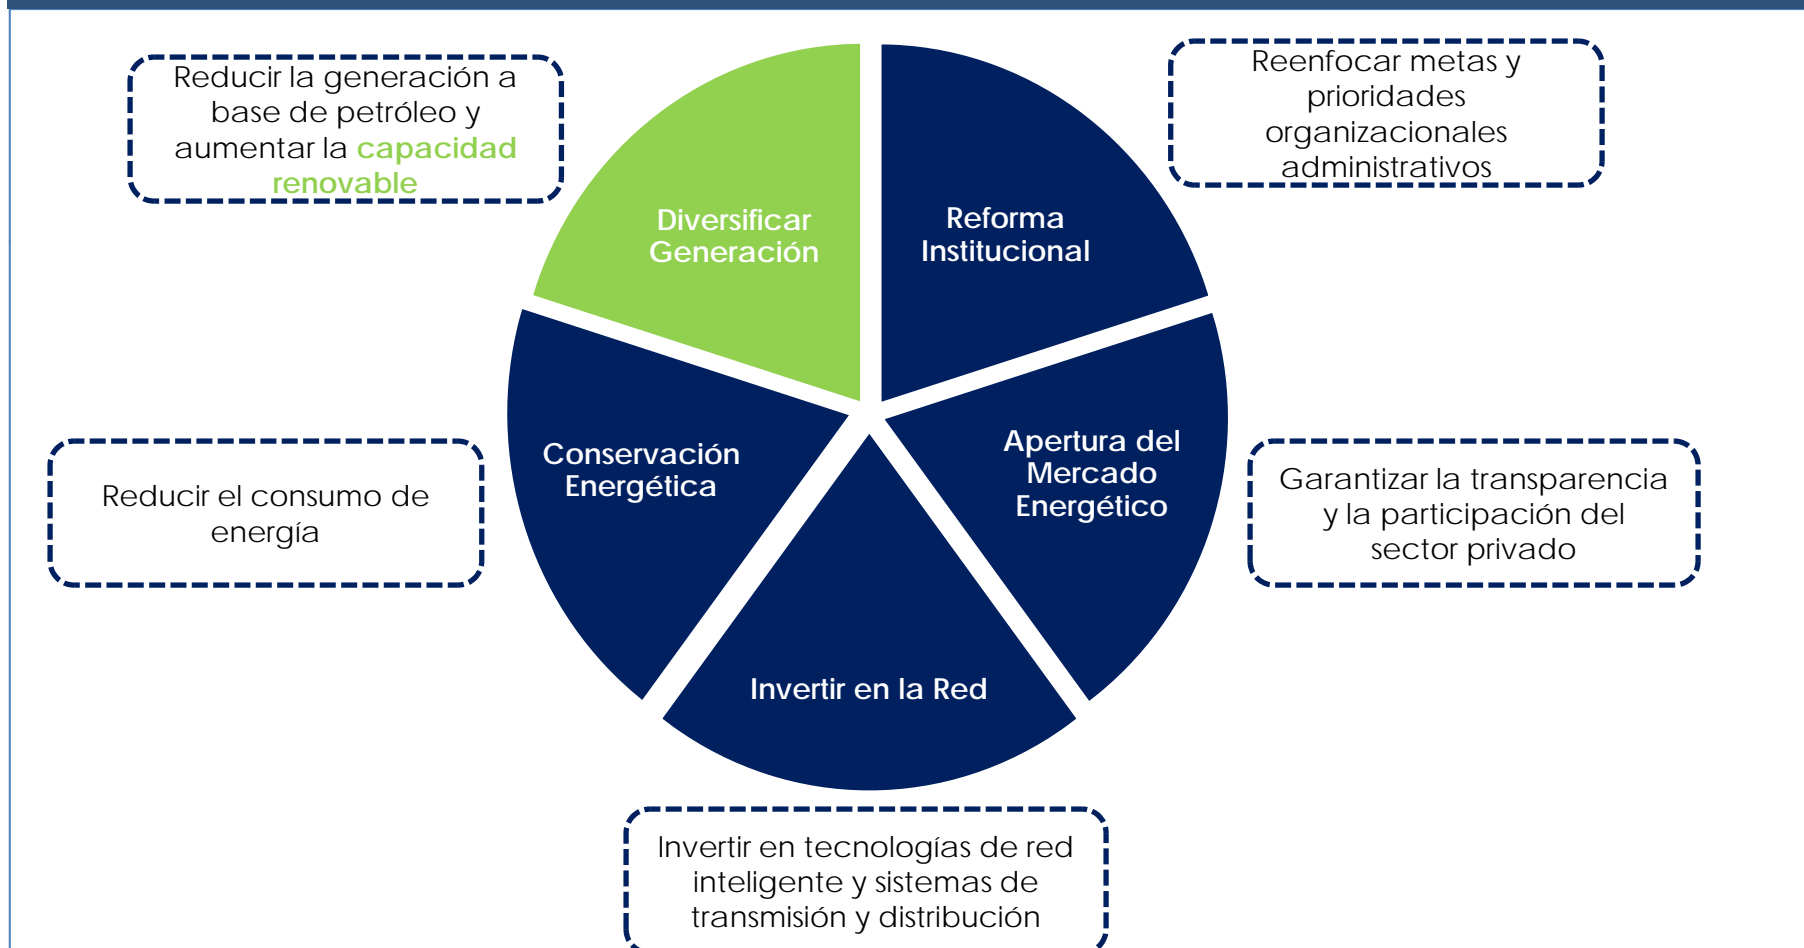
Reducir la generación a base de petróleo y aumentar la capacidad renovable

Diversificar Generación

Reforma Institucional

Reenfocar metas y prioridades organizacionales administrativos

Conservación Energética

Reducir el consumo de energía

Apertura del Mercado Energético

Garantizar la transparencia y la participación del sector privado

Invertir en la Red

Invertir en tecnologías de red inteligente y sistemas de transmisión y distribución